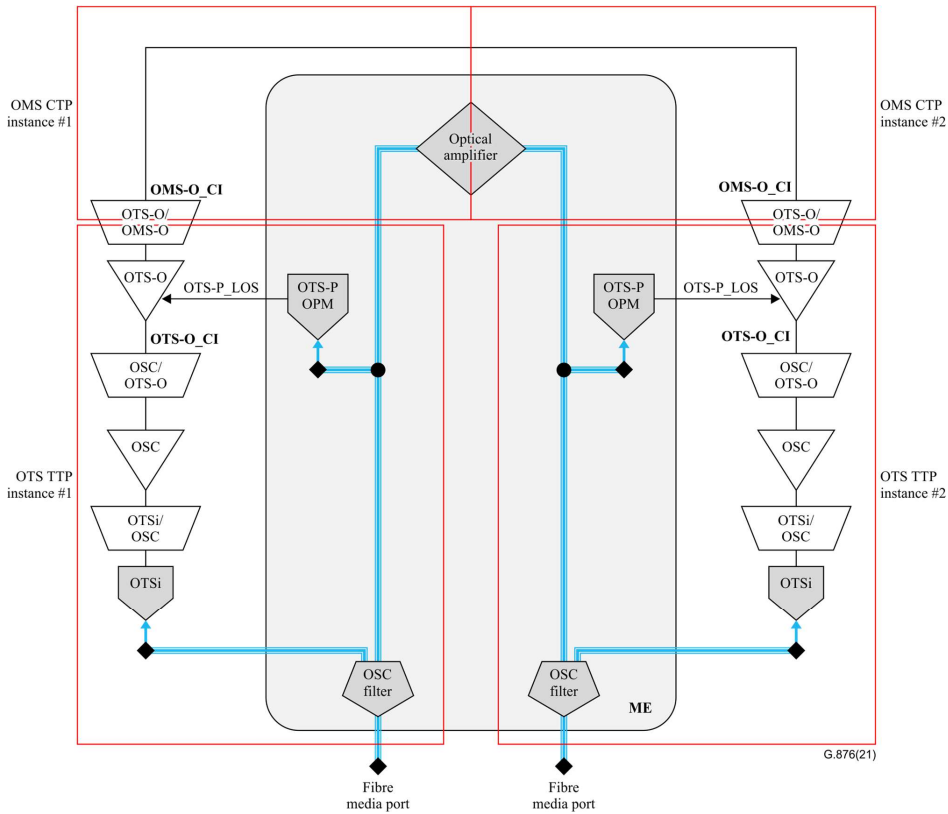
OMS CTP instance #1

Optical amplifier

OMS CTP instance #2

OMS-O_CI

OTS-O/ OMS-O

OMS-O_CI

OTS-O/ OMS-O

OTS-O

OTS-P_LOS

OTS-P OPM

OTS-P OPM

OTS-P_LOS

OTS-O

OTS-O_CI

OTS-O_CI

OSC/ OTS-O

OSC/ OTS-O

OSC

OSC

OTS TTP instance #1

OTS TTP instance #2

OTSi/ OSC

OTSi/ OSC

OTSi

OTSi

OSC filter

OSC filter

ME

G.876(21)

Fibre media port

Fibre media port